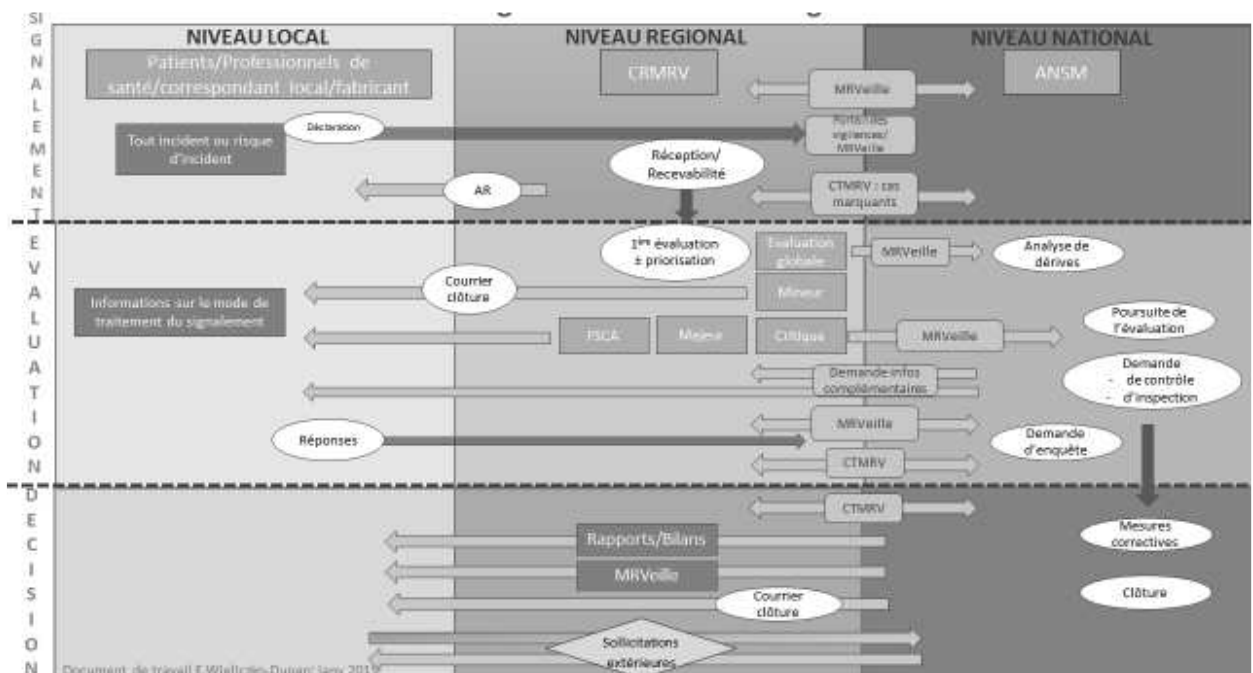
SIGNALEMENT

NIVEAU LOCAL

Patients/Professionnels de santé/correspondant local/fabricant

NIVEAU REGIONAL

CRMRV

NIVEAU NATIONAL

ANSM

MRVeille

Tout incident ou risque d'incident

Déclaration

Portail des vigilances/ MRVeille

Réception/ Recevabilité

AR

CTMRV : cas marquants

EVALUATION

1ère évaluation ± priorisation

Evaluation globale

MRVeille

Analyse de dérives

Courrier clôture

Mineur

Informations sur le mode de traitement du signalement

Poursuite de l'évaluation

FSCA

Majeur

Critique

MRVeille

Demande infos complémentaires

Demande
- de contrôle
- d'inspection

Réponses

MRVeille

Demande d'enquête

CTMRV

DECISION

CTMRV

Rapports/Bilans

Mesures correctives

MRVeille

Courrier clôture

Clôture

Sollicitations extérieures

Document de travail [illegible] Janv 2019